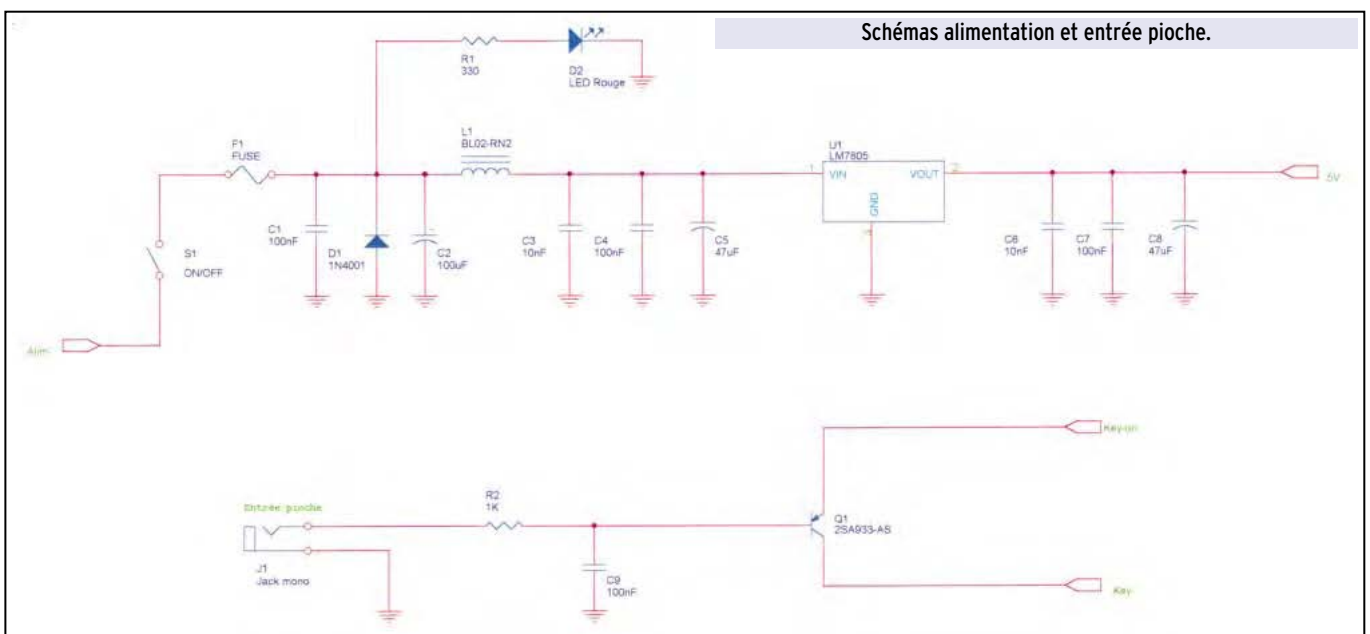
Schémas alimentation et entrée pioche.

R1
330

D2
LED Rouge

F1
FUSE

L1
BL02-RN2

U1
LM7805

1 VIN

VOUT 2

GND

5V

C1
100nF

D1
1N4001

C2
100uF

C3
10nF

C4
100nF

C5
47uF

C6
10nF

C7
100nF

C8
47uF

S1
ON/OFF

Alim

Key-on

Entrée pioche

R2
1K

Q1
2SA933-AS

J1
Jack mono

C9
100nF

Key